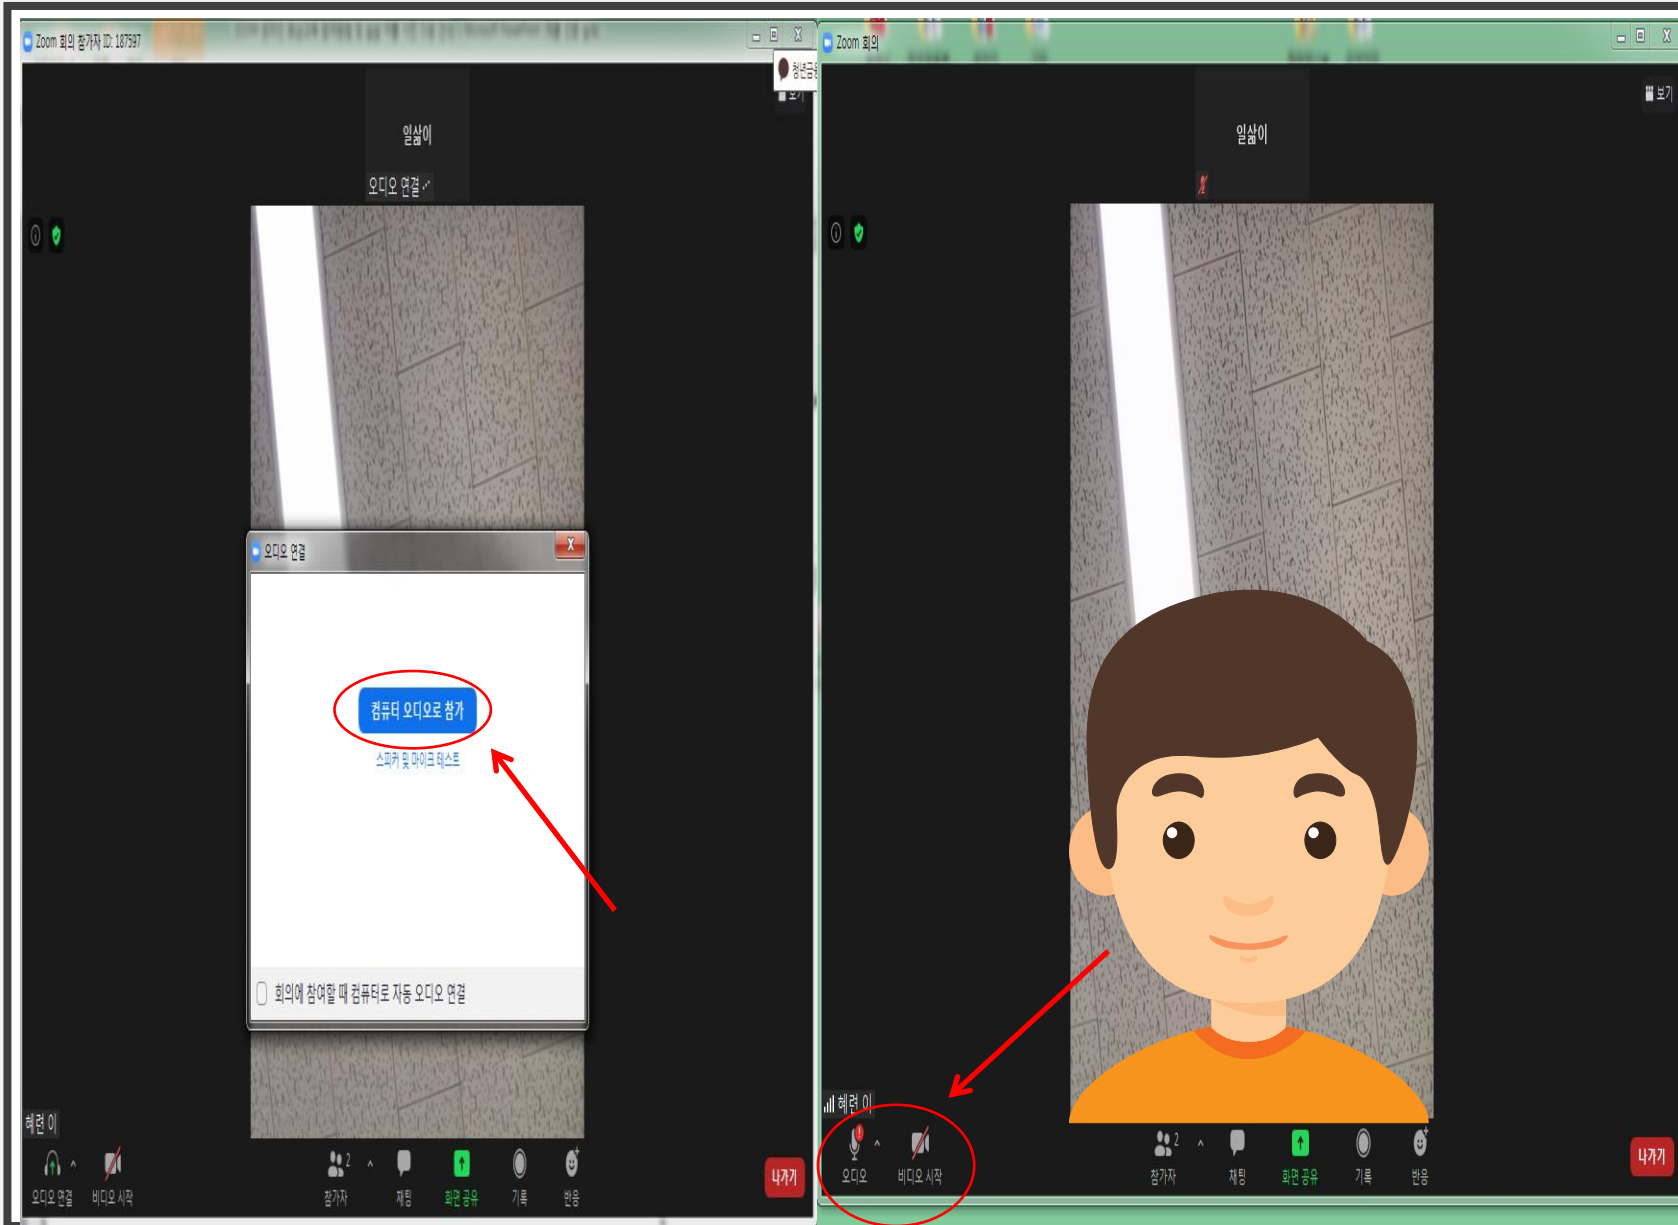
Zoom 회의 참가자 ID: 187597

청년금

보기

일삼이

오디오 연결

오디오 연결

컴퓨터 오디오로 참가

스피커 및 마이크 테스트

회의에 참여할 때 컴퓨터로 자동 오디오 연결

헤런 이

오디오 연결 비디오 시작

2 참가자 채팅 화면 공유 기록 반응

나가기

Zoom 회의

보기

일삼이

헤런 이

오디오 비디오 시작

2 참가자 채팅 화면 공유 기록 반응

나가기